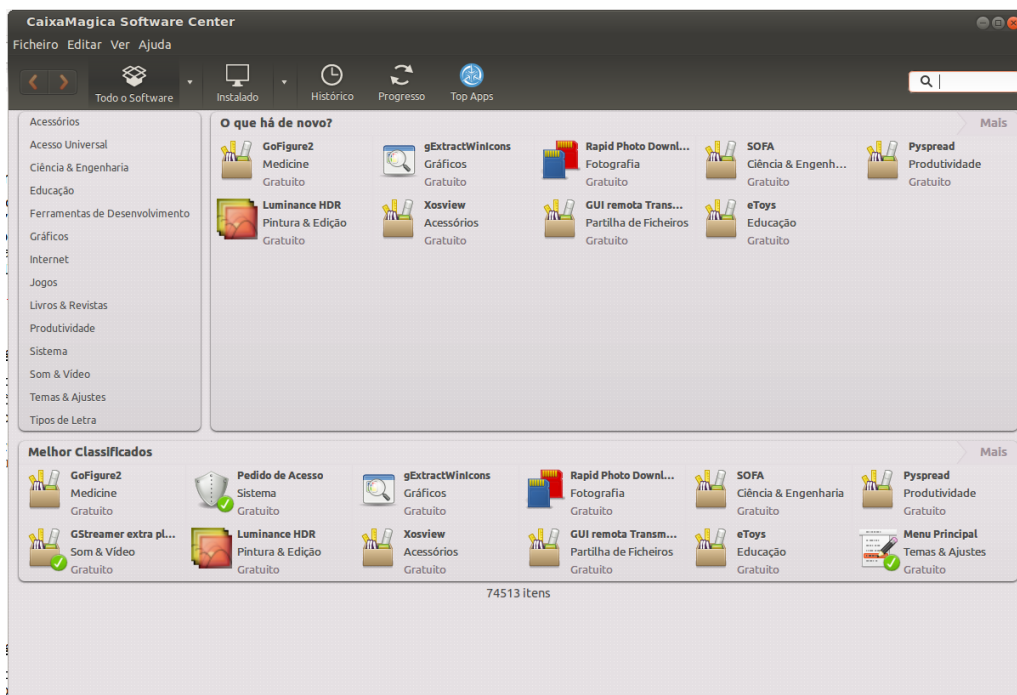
CaixaMagica Software Center

Ficheiro Editar Ver Ajuda

Todo o Software
Instalado
Histórico
Progresso
Top Apps

Acessórios
Acesso Universal
Ciência & Engenharia
Educação
Ferramentas de Desenvolvimento
Gráficos
Internet
Jogos
Livros & Revistas
Produtividade
Sistema
Som & Vídeo
Temas & Ajustes
Tipos de Letra

O que há de novo?
Mais

GoFigure2
Medicine
Gratuito

gExtractWinIcons
Gráficos
Gratuito

Rapid Photo Downl...
Fotografia
Gratuito

SOFA
Ciência & Engenh...
Gratuito

Pyspread
Produtividade
Gratuito

Luminance HDR
Pintura & Edição
Gratuito

Xosview
Acessórios
Gratuito

GUI remota Trans...
Partilha de Ficheiros
Gratuito

eToys
Educação
Gratuito

Melhor Classificados
Mais

GoFigure2
Medicine
Gratuito

Pedido de Acesso
Sistema
Gratuito

gExtractWinIcons
Gráficos
Gratuito

Rapid Photo Downl...
Fotografia
Gratuito

SOFA
Ciência & Engenharia
Gratuito

Pyspread
Produtividade
Gratuito

GStreamer extra pl...
Som & Vídeo
Gratuito

Luminance HDR
Pintura & Edição
Gratuito

Xosview
Acessórios
Gratuito

GUI remota Transm...
Partilha de Ficheiros
Gratuito

eToys
Educação
Gratuito

Menu Principal
Temas & Ajustes
Gratuito

74513 itens